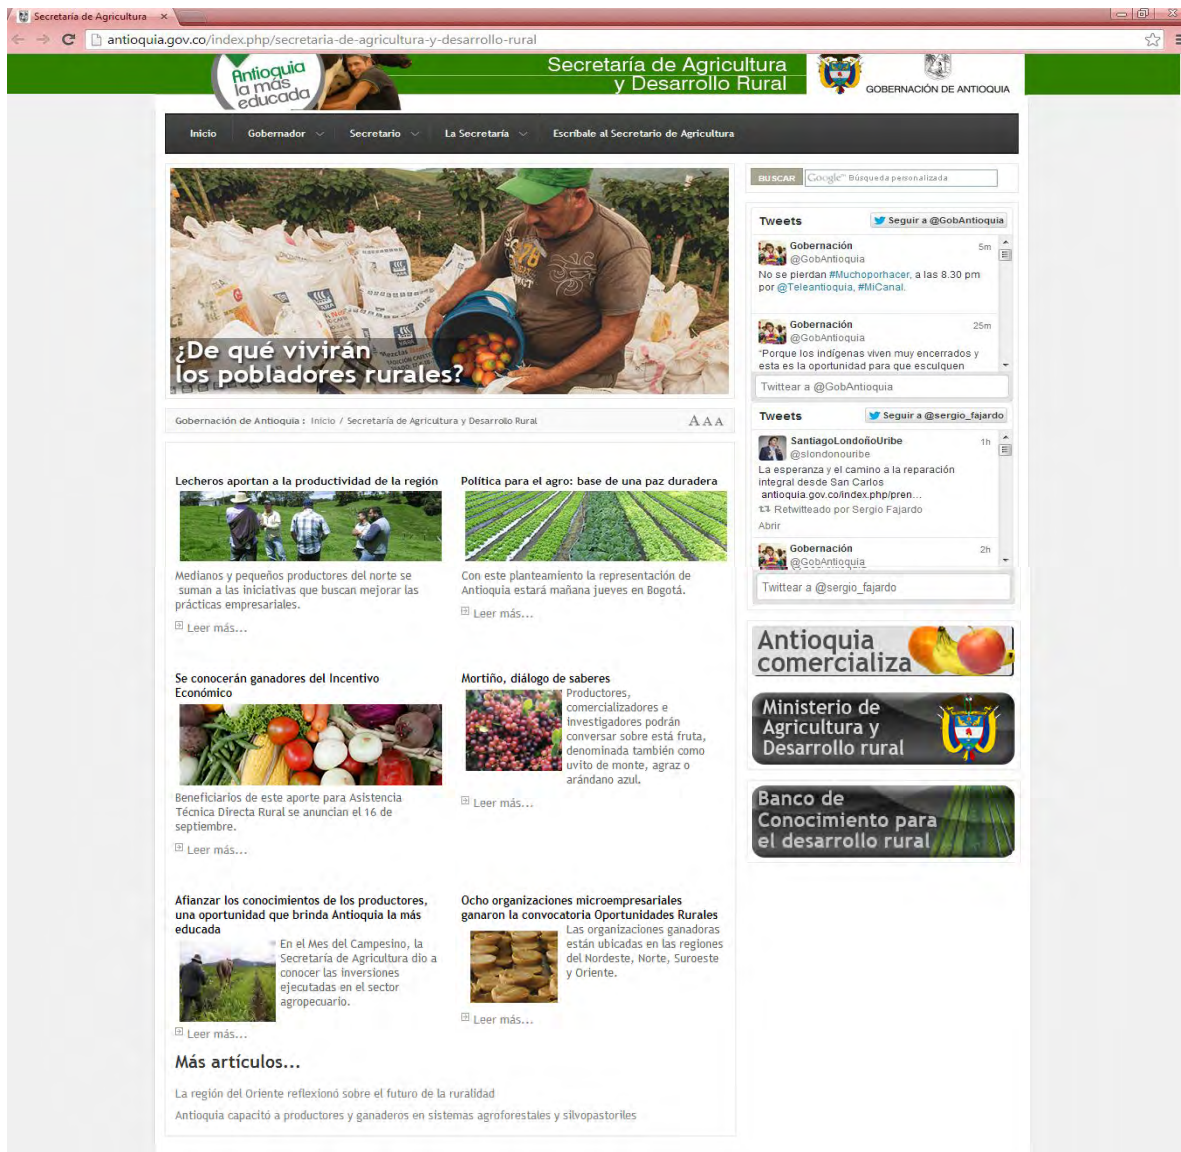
Secretaría de Agricultura ×

antioquia.gov.co/index.php/secretaria-de-agricultura-y-desarrollo-rural

Antioquia la más educada

Secretaría de Agricultura y Desarrollo Rural

GOBERNACIÓN DE ANTIOQUIA

Inicio | Gobernador | Secretario | La Secretaría | Escríbale al Secretario de Agricultura

BUSCAR | Google Búsqueda personalizada

¿De qué vivirán los pobladores rurales?

Gobernación de Antioquia : Inicio / Secretaría de Agricultura y Desarrollo Rural

A A A

Lecheros aportan a la productividad de la región

Medianos y pequeños productores del norte se suman a las iniciativas que buscan mejorar las prácticas empresariales.

Leer más...

Política para el agro: base de una paz duradera

Con este planteamiento la representación de Antioquia estará mañana jueves en Bogotá.

Leer más...

Se conocerán ganadores del Incentivo Económico

Beneficiarios de este aporte para Asistencia Técnica Directa Rural se anuncian el 16 de septiembre.

Leer más...

Mortiño, diálogo de saberes

Productores, comercializadores e investigadores podrán conversar sobre está fruta, denominada también como uvito de monte, agraz o arándano azul.

Leer más...

Afianzar los conocimientos de los productores, una oportunidad que brinda Antioquia la más educada

En el Mes del Campesino, la Secretaría de Agricultura dio a conocer las inversiones ejecutadas en el sector agropecuario.

Leer más...

Ocho organizaciones microempresariales ganaron la convocatoria Oportunidades Rurales

Las organizaciones ganadoras están ubicadas en las regiones del Nordeste, Norte, Suroeste y Oriente.

Leer más...

Más artículos...

La región del Oriente reflexionó sobre el futuro de la ruralidad

Antioquia capacitó a productores y ganaderos en sistemas agroforestales y silvopastoriles

Tweets | Seguir a @GobAntioquia

Gobernación @GobAntioquia 5m
No se pierdan #Muchoporhacer, a las 8.30 pm por @Teleantioquia, #MiCanal.

Gobernación @GobAntioquia 25m
"Porque los indígenas viven muy encerrados y esta es la oportunidad para que esculquen

Twittear a @GobAntioquia

Tweets | Seguir a @sergio_fajardo

SantiagoLondoñoUribe @slondonouribe 1h
La esperanza y el camino a la reparación integral desde San Carlos antioquia.gov.co/index.php/pren...
Retwitteado por Sergio Fajardo
Abrir

Gobernación @GobAntioquia 2h

Twittear a @sergio_fajardo

Antioquia comercializa

Ministerio de Agricultura y Desarrollo rural

Banco de Conocimiento para el desarrollo rural